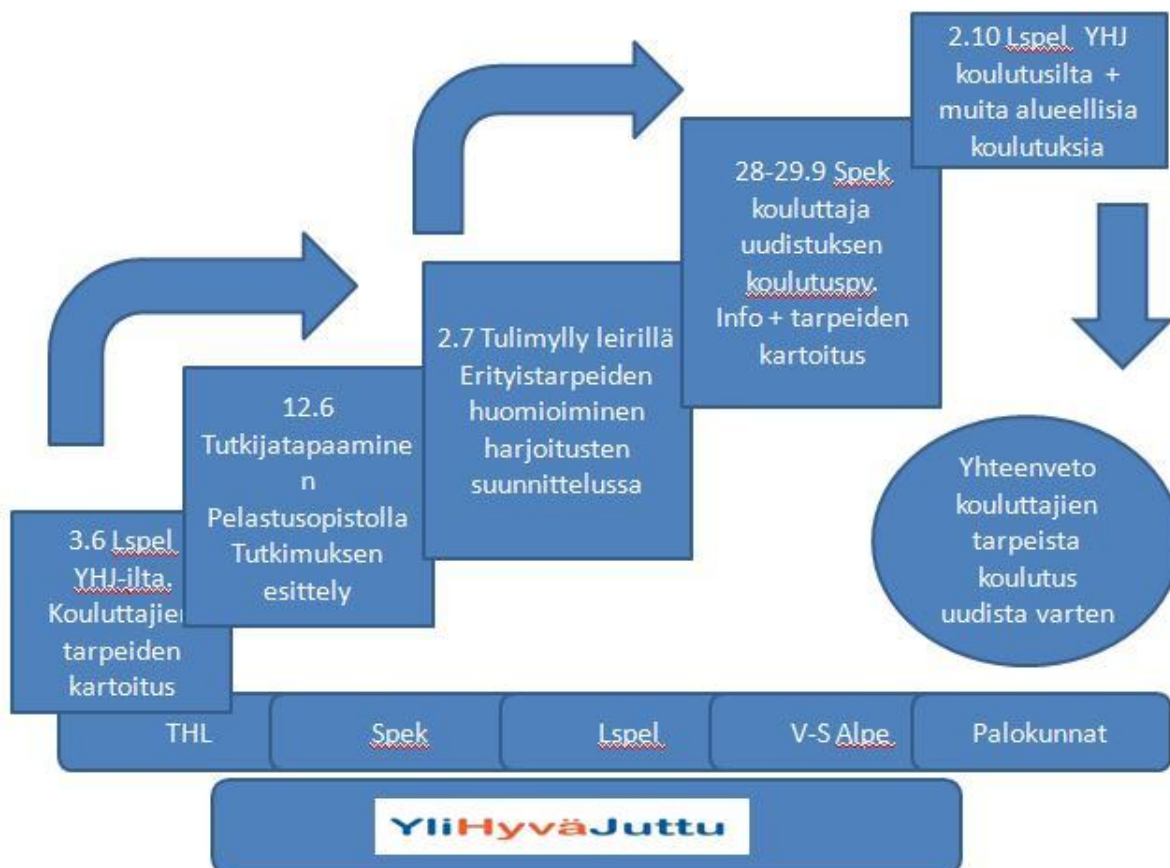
3.6 Lspel YHJ-ilta. Kouluttajien tarpeiden kartoitus

12.6 Tutkijatapaamine n Pelastusopistolla Tutkimuksen esittely

2.7 Tulimylly leirillä Erityistarpeiden huomioiminen harjoitusten suunnittelussa

28-29.9 Spek kouluttaja uudistuksen koulutuspv. Info + tarpeiden kartoitus

2.10 Lspel YHJ koulutusilta + muita alueellisia koulutuksia

Yhteenveto kouluttajien tarpeista koulutus uudista varten

THL

Spek

Lspel

V-S Alpe

Palokunnat

YliHyväJuttu